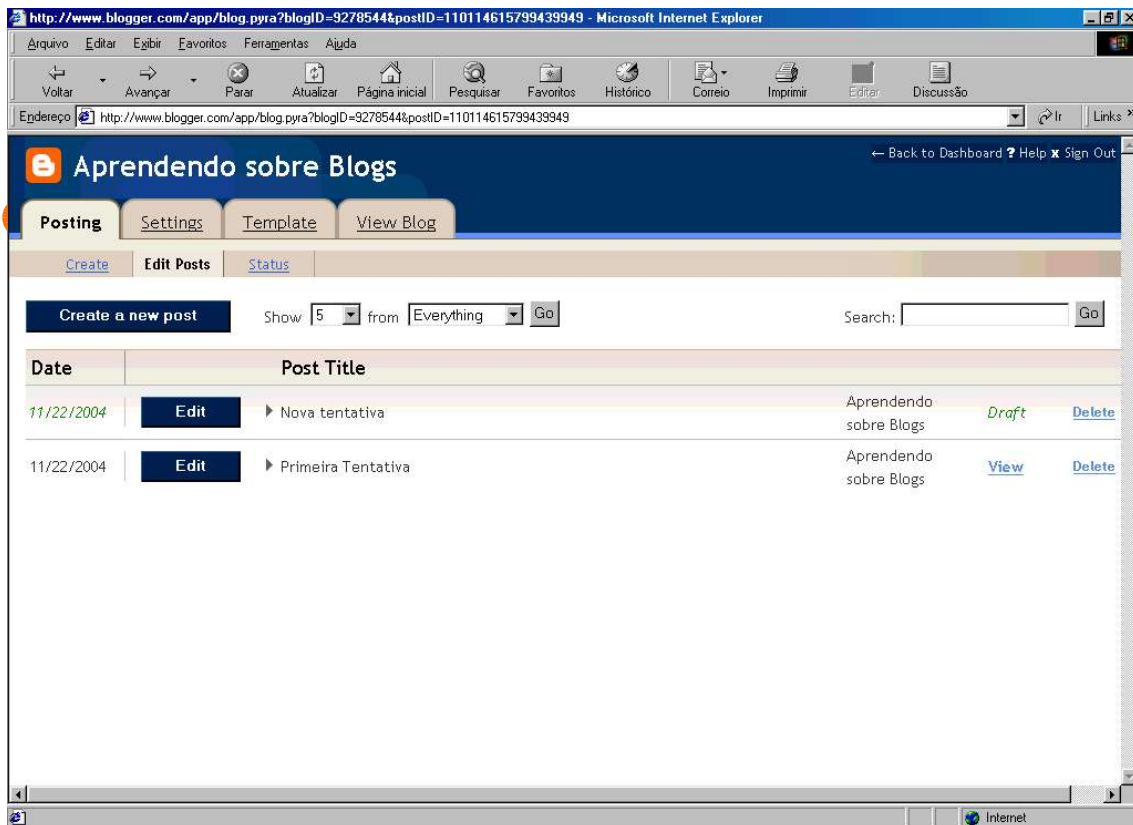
http://www.blogger.com/app/blog.pyra?blogID=9278544&postID=110114615799439949 - Microsoft Internet Explorer

Arquivo Editar Exibir Favoritos Ferramentas Ajuda

Voltar Avançar Parar Atualizar Página inicial Pesquisar Favoritos Histórico Correio Imprimir Editar Discussão

Endereço http://www.blogger.com/app/blog.pyra?blogID=9278544&postID=110114615799439949 Ir Links

Aprendendo sobre Blogs

← Back to Dashboard ? Help x Sign Out

Posting Settings Template View Blog

Create Edit Posts Status

Create a new post Show 5 from Everything Go Search: Go

| Date | | Post Title | | | |
|---|---|---|---|---|---|
| 11/22/2004 | Edit | Nova tentativa | Aprendendo sobre Blogs | Draft | Delete |
| 11/22/2004 | Edit | Primeira Tentativa | Aprendendo sobre Blogs | View | Delete |

Internet